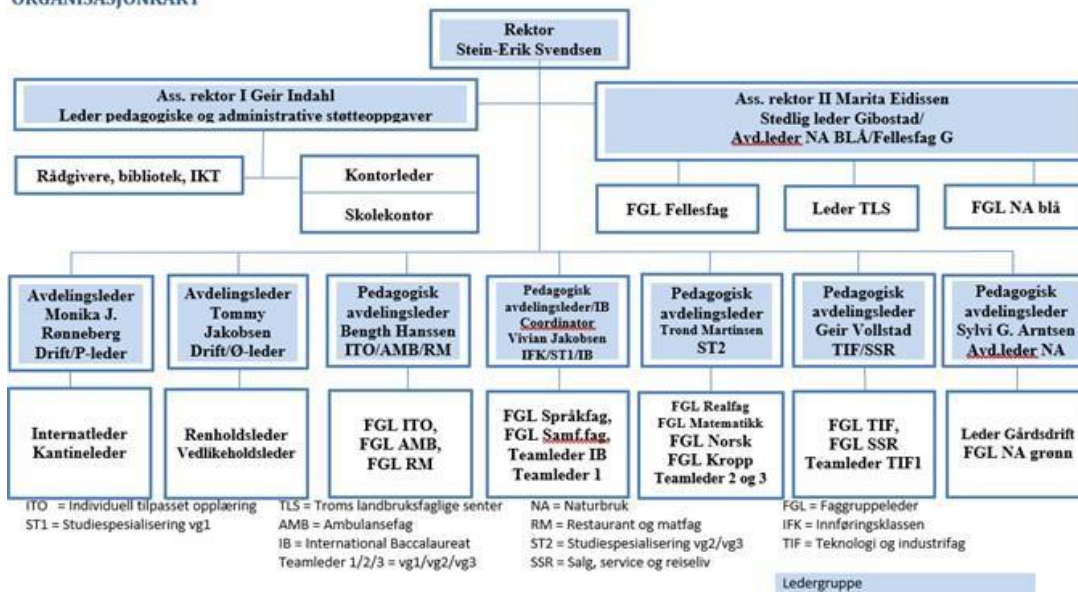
ORGANISASJONKART

Rektor
Stein-Erik Svendsen

Ass. rektor I Geir Indahl
Leder pedagogiske og administrative støtteoppgaver

Ass. rektor II Marita Eidissen
Stedlig leder Gibostad/
Avd.leder NA BLÅ/Fellesfag G

Rådgivere, bibliotek, IKT

Kontorleder

Skolekontor

FGL Fellesfag

Leder TLS

FGL NA blå

Avdelingsleder
Monika J. Rønneberg
Drift/P-leder

Avdelingsleder
Tommy Jakobsen
Drift/Ø-leder

Pedagogisk avdelingsleder
Bength Hanssen
ITO/AMB/RM

Pedagogisk avdelingsleder/IB Coordinator
Vivian Jakobsen
IFK/ST1/IB

Pedagogisk avdelingsleder
Trond Martinsen
ST2

Pedagogisk avdelingsleder
Geir Vollstad
TIF/SSR

Pedagogisk avdelingsleder
Sylvi G. Arntsen
Avd.leder NA

Internatleder
Kantineleder

Renholdsleder
Vedlikeholdsleder

FGL ITO,
FGL AMB,
FGL RM

FGL Språkfag,
FGL Samf.fag,
Teamleder IB
Teamleder 1

FGL Realfag
FGL Matematikk
FGL Norsk
FGL Kropp
Teamleder 2 og 3

FGL TIF,
FGL SSR
Teamleder TIF1

Leder Gårdsdrift
FGL NA grønn

ITO = Individuell tilpasset opplæring
ST1 = Studiespesialisering vg1

TLS = Troms landbruksfaglige senter
AMB = Ambulansefag
IB = International Baccalaureat
Teamleder 1/2/3 = vg1/vg2/vg3

NA = Naturbruk
RM = Restaurant og matfag
ST2 = Studiespesialisering vg2/vg3
SSR = Salg, service og reiseliv

FGL = Faggruppeleder
IFK = Innføringsklassen
TIF = Teknologi og industrifag

Ledergruppe